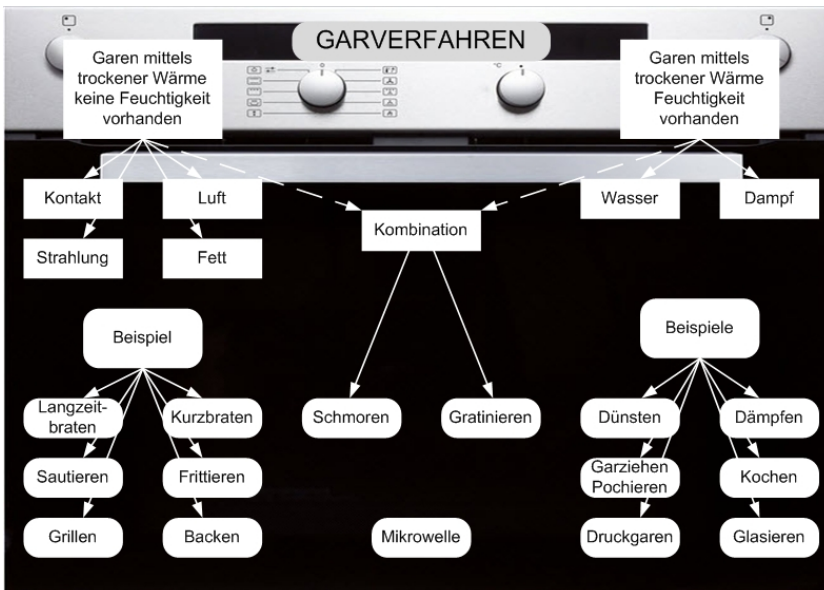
GARVERFAHREN

Garen mittels trockener Wärme keine Feuchtigkeit vorhanden

Garen mittels trockener Wärme Feuchtigkeit vorhanden

Kontakt

Luft

Strahlung

Fett

Kombination

Wasser

Dampf

Beispiel

Beispiele

Langzeitbraten

Kurzbraten

Sautieren

Frittieren

Grillen

Backen

Schmoren

Gratinieren

Mikrowelle

Dünsten

Dämpfen

Garziehen Pochieren

Kochen

Druckgaren

Glasieren